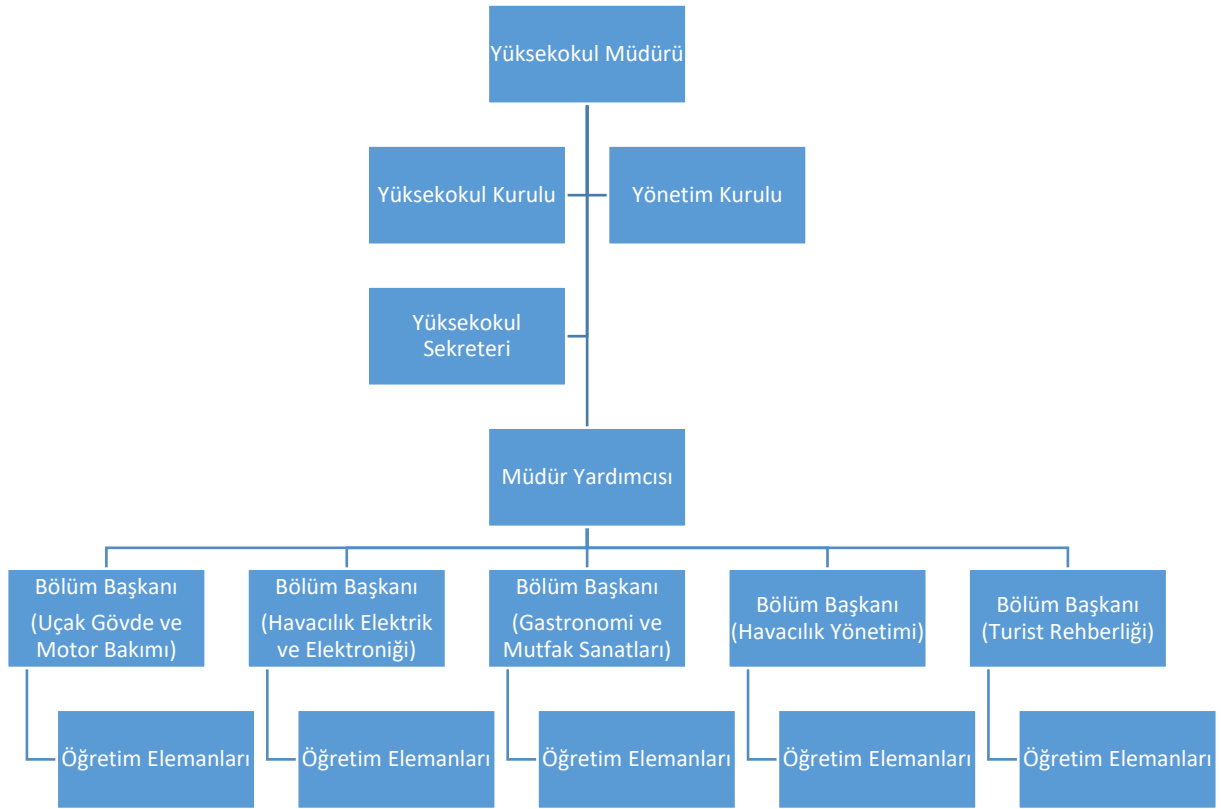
Yüksekokul Müdürü

Yüksekokul Kurulu

Yönetim Kurulu

Yüksekokul Sekreteri

Müdür Yardımcısı

Bölüm Başkanı (Uçak Gövde ve Motor Bakımı)

Öğretim Elemanları

Bölüm Başkanı (Havacılık Elektrik ve Elektroniği)

Öğretim Elemanları

Bölüm Başkanı (Gastronomi ve Mutfak Sanatları)

Öğretim Elemanları

Bölüm Başkanı (Havacılık Yönetimi)

Öğretim Elemanları

Bölüm Başkanı (Turist Rehberliği)

Öğretim Elemanları